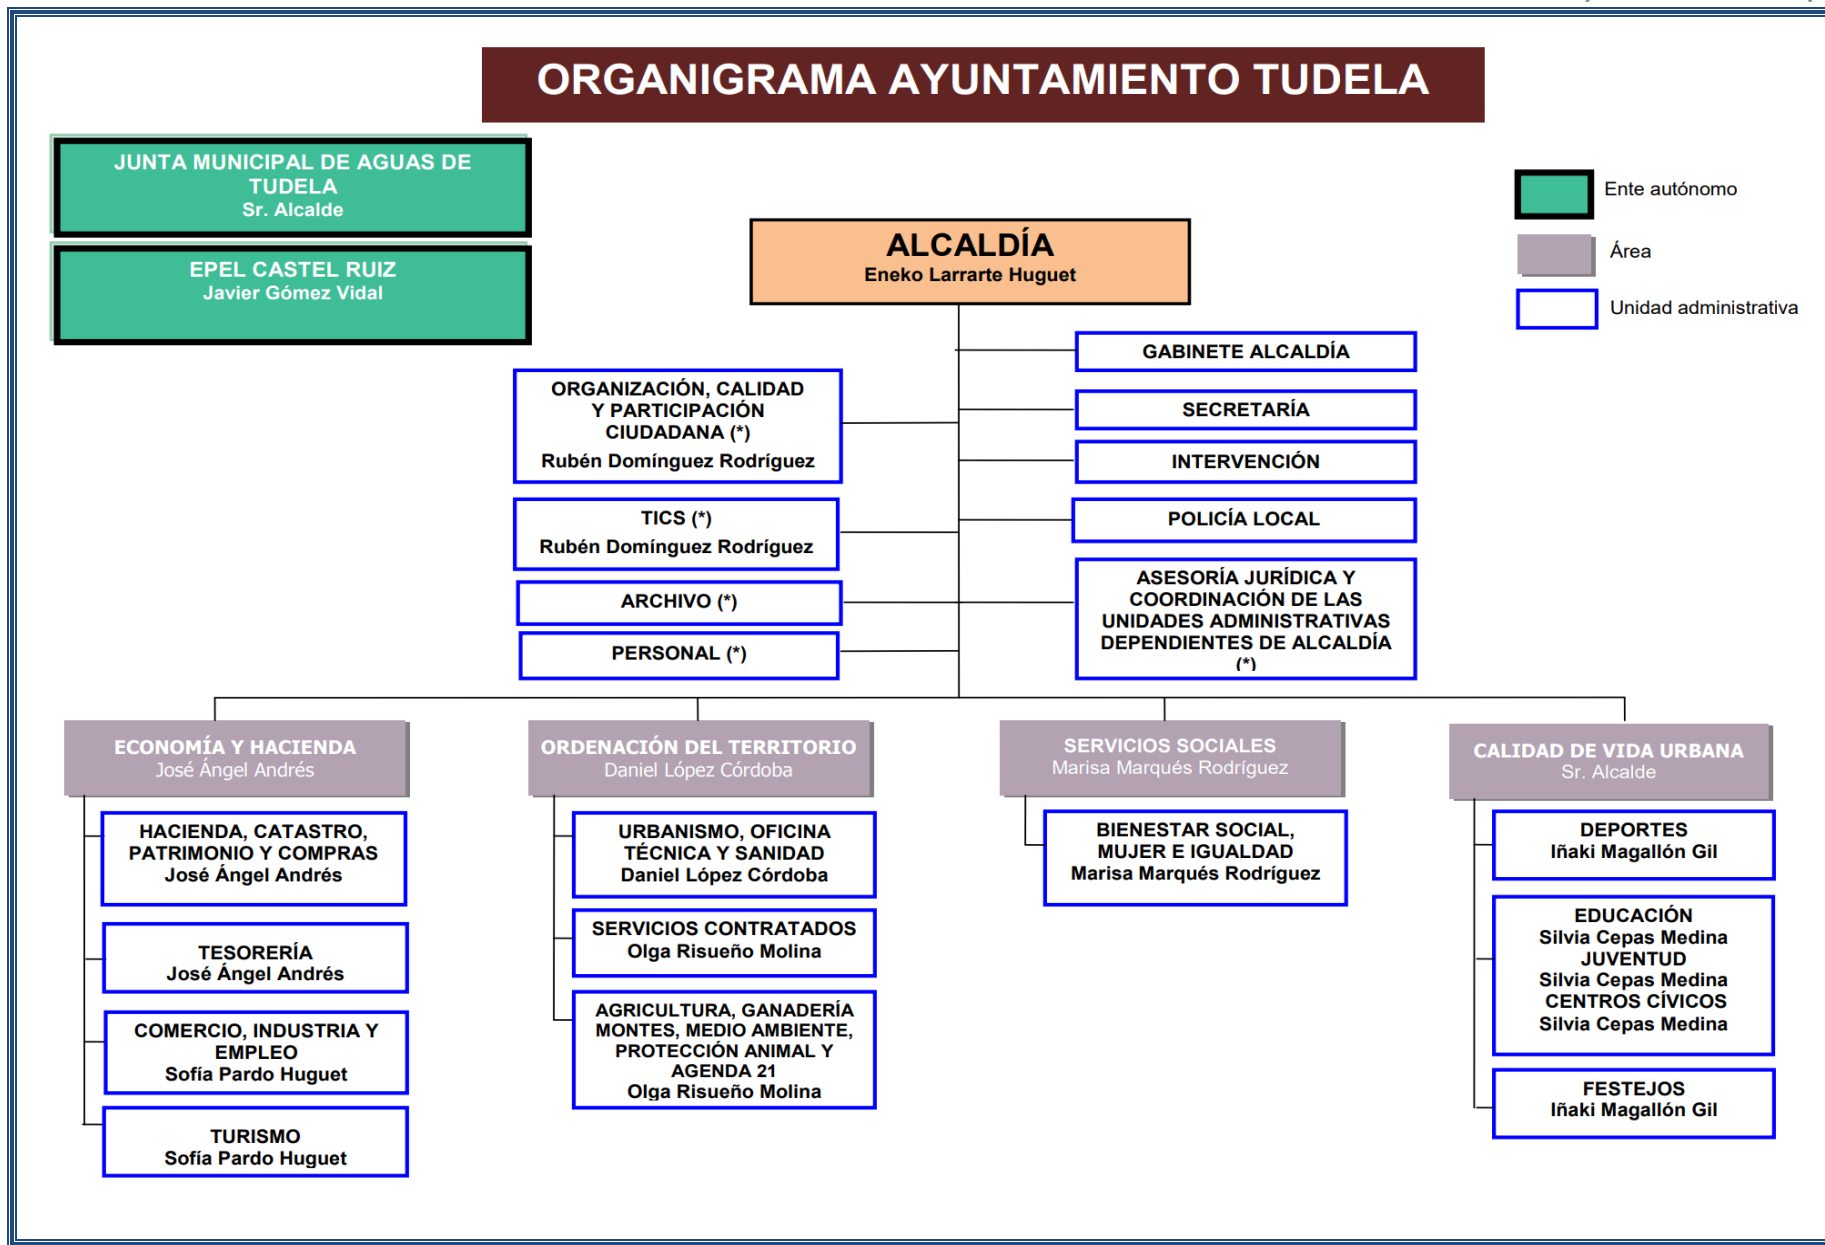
ORGANIGRAMA AYUNTAMIENTO TUDELA

JUNTA MUNICIPAL DE AGUAS DE TUDELA
Sr. Alcalde

EPEL CASTEL RUIZ
Javier Gómez Vidal

Ente autónomo

Área

Unidad administrativa

ALCALDÍA
Eneko Larrarte Huguet

GABINETE ALCALDÍA

SECRETARÍA

INTERVENCIÓN

POLICÍA LOCAL

ASESORÍA JURÍDICA Y COORDINACIÓN DE LAS UNIDADES ADMINISTRATIVAS DEPENDIENTES DE ALCALDÍA (*)

ORGANIZACIÓN, CALIDAD Y PARTICIPACIÓN CIUDADANA (*)
Rubén Domínguez Rodríguez

TICS (*)
Rubén Domínguez Rodríguez

ARCHIVO (*)

PERSONAL (*)

ECONOMÍA Y HACIENDA
José Ángel Andrés

HACIENDA, CATASTRO, PATRIMONIO Y COMPRAS
José Ángel Andrés

TESORERÍA
José Ángel Andrés

COMERCIO, INDUSTRIA Y EMPLEO
Sofía Pardo Huguet

TURISMO
Sofía Pardo Huguet

ORDENACIÓN DEL TERRITORIO
Daniel López Córdoba

URBANISMO, OFICINA TÉCNICA Y SANIDAD
Daniel López Córdoba

SERVICIOS CONTRATADOS
Olga Risueño Molina

AGRICULTURA, GANADERÍA MONTES, MEDIO AMBIENTE, PROTECCIÓN ANIMAL Y AGENDA 21
Olga Risueño Molina

SERVICIOS SOCIALES
Marisa Marqués Rodríguez

BIENESTAR SOCIAL, MUJER E IGUALDAD
Marisa Marqués Rodríguez

CALIDAD DE VIDA URBANA
Sr. Alcalde

DEPORTES
Iñaki Magallón Gil

EDUCACIÓN
Silvia Cepas Medina
JUVENTUD
Silvia Cepas Medina
CENTROS CÍVICOS
Silvia Cepas Medina

FESTEJOS
Iñaki Magallón Gil